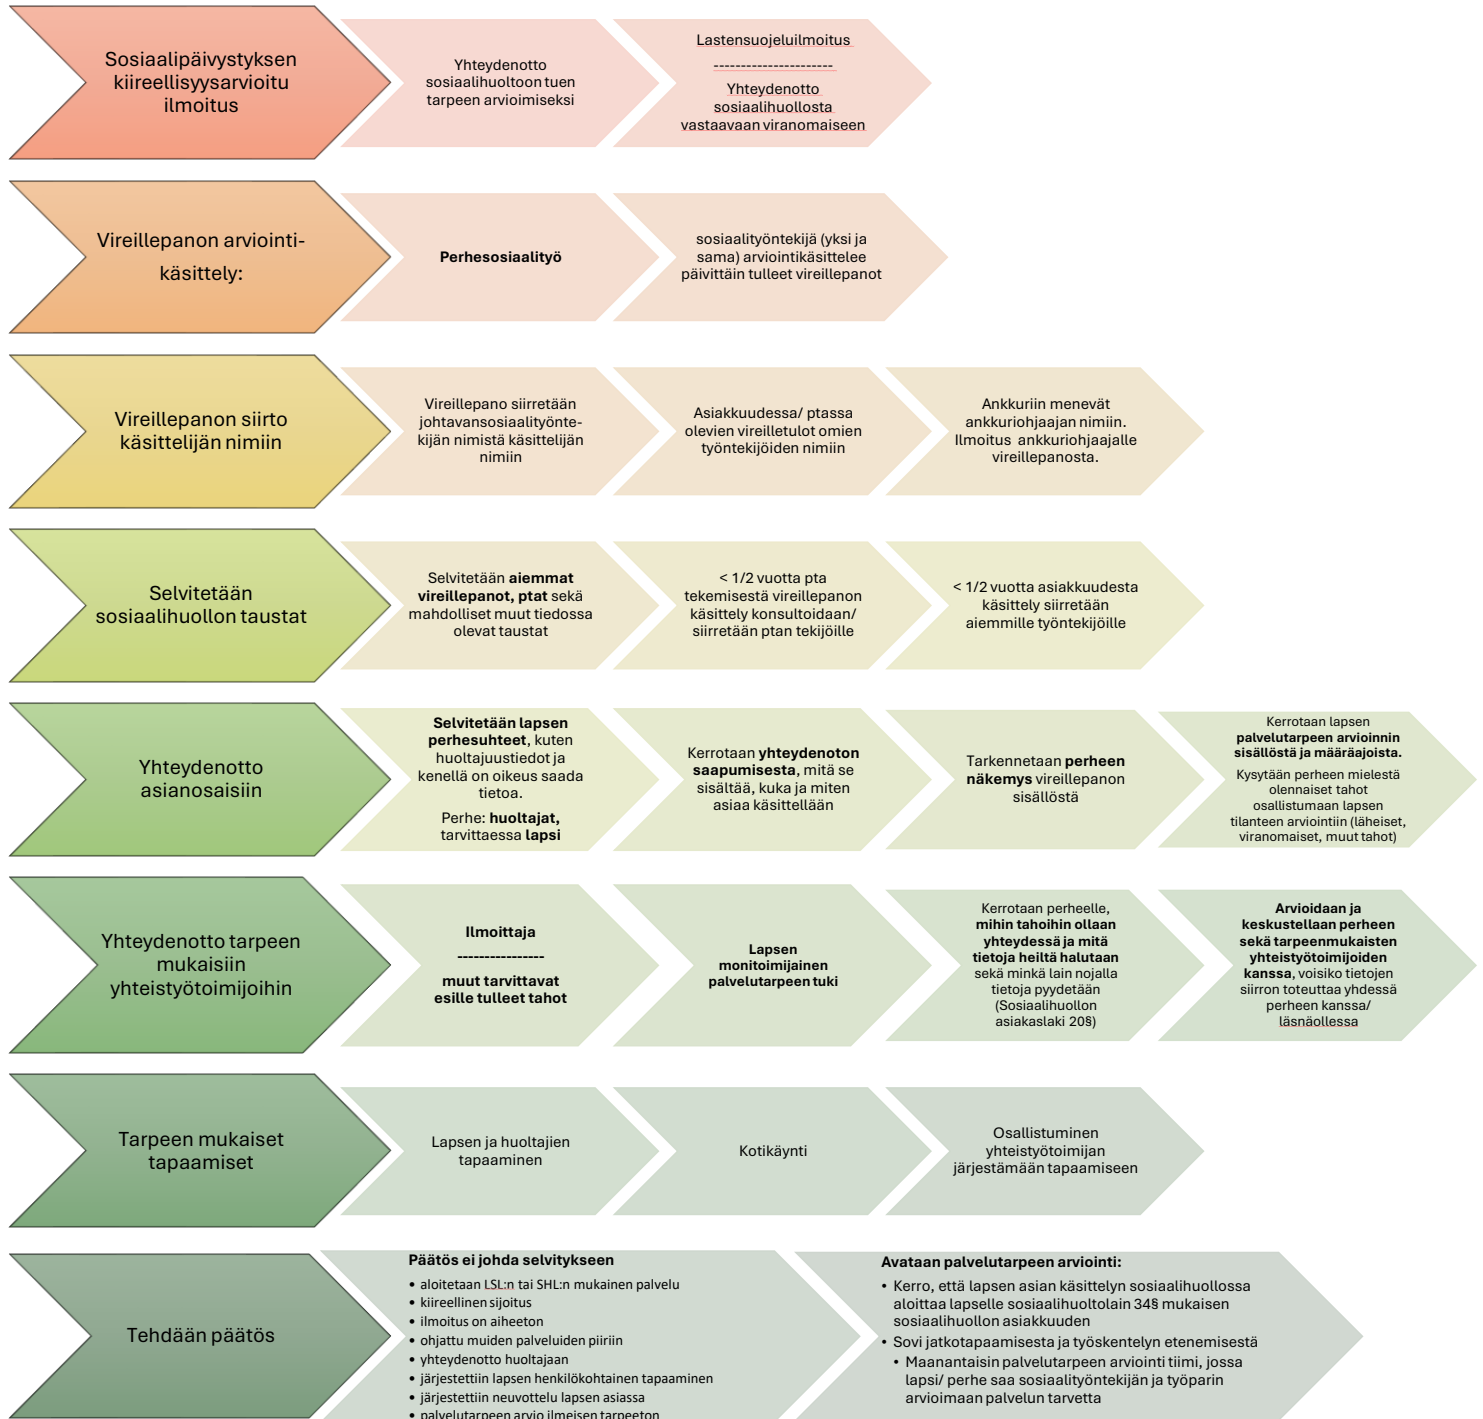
Sosiaalipäivystyksen kiireellisyysarvioitu ilmoitus

Yhteydenotto sosiaalihuoltoon tuen tarpeen arvioimiseksi

Lastensuojeluilmoitus
----------------------
Yhteydenotto sosiaalihuollosta vastaavaan viranomaiseen

Vireillepanon arviointi-käsittely:

**Perhesosiaalityö**

sosiaalityöntekijä (yksi ja sama) arviointikäsittelee päivittäin tulleet vireillepanot

Vireillepanon siirto käsittelijän nimiin

Vireillepano siirretään johtavansosiaalityöntekijän nimistä käsittelijän nimiin

Asiakkuudessa/ ptassa olevien vireilletulot omien työntekijöiden nimiin

Ankkuriin menevät ankkuriohjaajan nimiin. Ilmoitus ankkuriohjaajalle vireillepanosta.

Selvitetään sosiaalihuollon taustat

Selvitetään **aiemmat vireillepanot, ptat** sekä mahdolliset muut tiedossa olevat taustat

< 1/2 vuotta pta tekemisestä vireillepanon käsittely konsultoidaan/ siirretään ptan tekijöille

< 1/2 vuotta asiakkuudesta käsittely siirretään aiemmille työntekijöille

Yhteydenotto asianosaisiin

**Selvitetään lapsen perhesuhteet**, kuten huoltajuustiedot ja kenellä on oikeus saada tietoa.

Perhe: **huoltajat,** tarvittaessa **lapsi**

Kerrotaan **yhteydenoton saapumisesta**, mitä se sisältää, kuka ja miten asiaa käsittellään

Tarkennetaan **perheen näkemys** vireillepanon sisällöstä

Kerrotaan lapsen **palvelutarpeen arvioinnin sisällöstä ja määräajoista.**

Kysytään perheen mielestä olennaiset tahot osallistumaan lapsen tilanteen arviointiin (läheiset, viranomaiset, muut tahot)

Yhteydenotto tarpeen mukaisiin yhteistyötoimijoihin

**Ilmoittaja**
----------------
**muut tarvittavat esille tulleet tahot**

**Lapsen monitoimijainen palvelutarpeen tuki**

Kerrotaan perheelle, **mihin tahoihin ollaan yhteydessä ja mitä tietoja heiltä halutaan** sekä minkä lain nojalla tietoja pyydetään (Sosiaalihuollon asiakaslaki 20§)

**Arvioidaan ja keskustellaan perheen sekä tarpeenmukaisten yhteistyötoimijoiden kanssa**, voisiko tietojen siirron toteuttaa yhdessä perheen kanssa/ läsnäollessa

Tarpeen mukaiset tapaamiset

Lapsen ja huoltajien tapaaminen

Kotikäynti

Osallistuminen yhteistyötoimijan järjestämään tapaamiseen

Tehdään päätös

**Päätös ei johda selvitykseen**
• aloitetaan LSL:n tai SHL:n mukainen palvelu
• kiireellinen sijoitus
• ilmoitus on aiheeton
• ohjattu muiden palveluiden piiriin
• yhteydenotto huoltajaan
• järjestettiin lapsen henkilökohtainen tapaaminen
• järjestettiin neuvottelu lapsen asiassa
• palvelutarpeen arvio ilmeisen tarpeeton

**Avataan palvelutarpeen arviointi:**
• Kerro, että lapsen asian käsittelyn sosiaalihuollossa aloittaa lapselle sosiaalihuoltolain 34§ mukaisen sosiaalihuollon asiakkuuden
• Sovi jatkotapaamisesta ja työskentelyn etenemisestä
• Maanantaisin palvelutarpeen arviointi tiimi, jossa lapsi/ perhe saa sosiaalityöntekijän ja työparin arvioimaan palvelun tarvetta